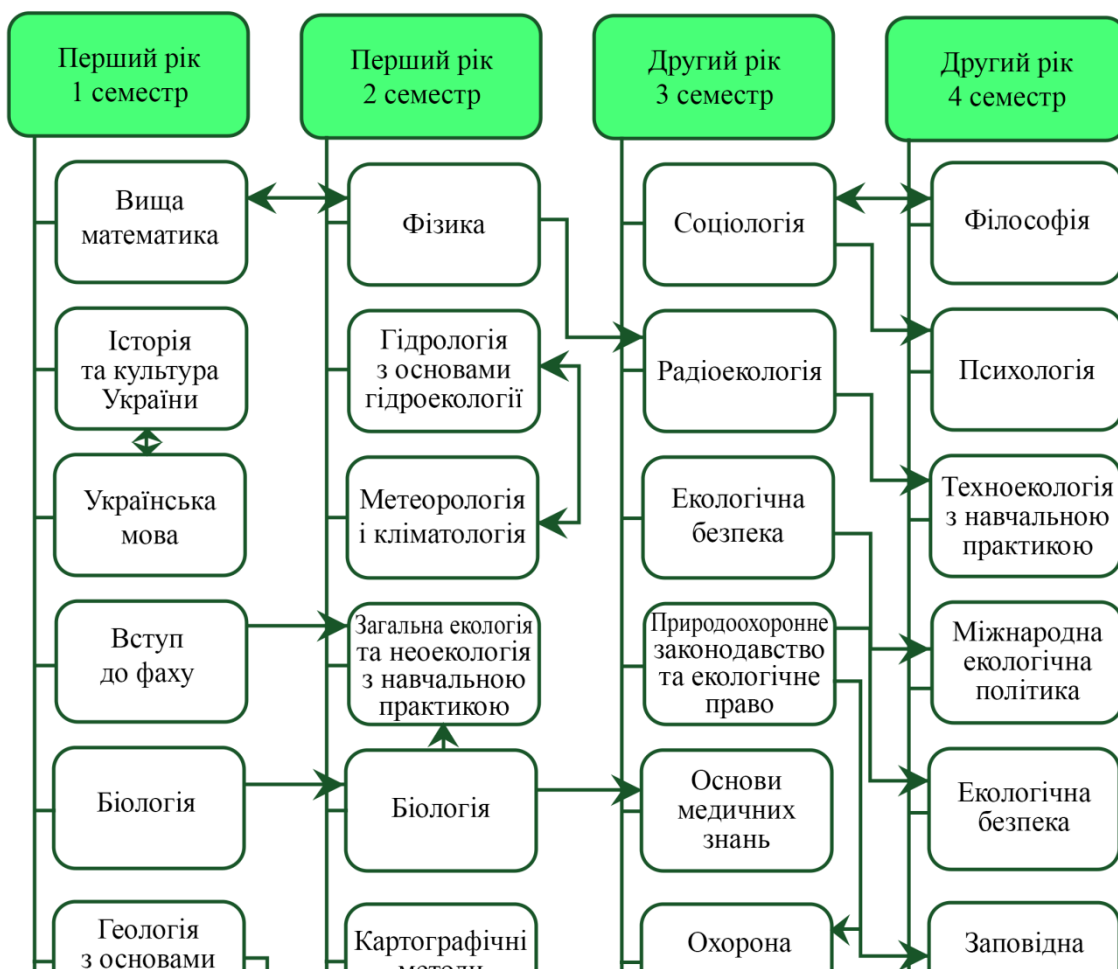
Перший рік
1 семестр

Вища математика

Історія та культура України

Українська мова

Вступ до фаху

Біологія

Геологія з основами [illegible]

Перший рік
2 семестр

Фізика

Гідрологія з основами гідроекології

Метеорологія і кліматологія

Загальна екологія та неоекологія з навчальною практикою

Біологія

Картографічні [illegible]

Другий рік
3 семестр

Соціологія

Радіоекологія

Екологічна безпека

Природоохоронне законодавство та екологічне право

Основи медичних знань

Охорона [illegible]

Другий рік
4 семестр

Філософія

Психологія

Техноекологія з навчальною практикою

Міжнародна екологічна політика

Екологічна безпека

Заповідна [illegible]